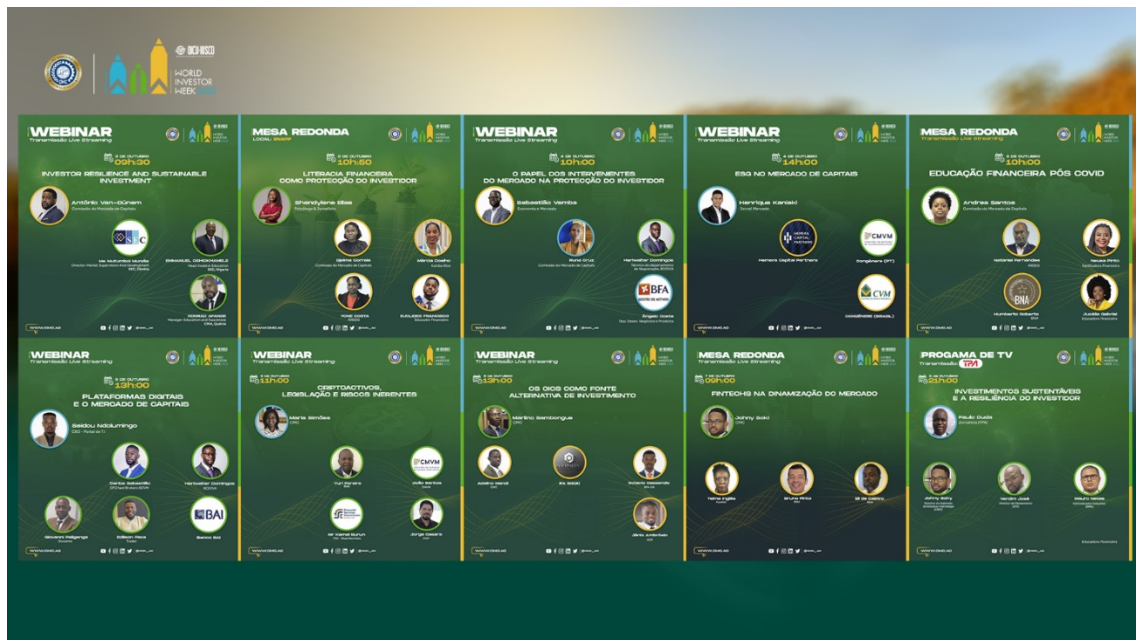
WORLD INVESTOR WEEK

WEBINAR
Transmissão Live Streaming
4 DE OUTUBRO 09h30
INVESTOR RESILIENCE AND SUSTAINABLE INVESTMENT
António Van-Dúnem
Comissão do Mercado de Capitais
SEC
EMMANUEL OSHIOKHAMELE
SEC Nigeria
www.cmc.ao

MESA REDONDA
LOCAL: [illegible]
5 DE OUTUBRO 10h30
LITERACIA FINANCEIRA COMO PROTECÇÃO DO INVESTIDOR
Shendylene Elias
Márcia Coelho
Yone Costa
Euclides Francisco
www.cmc.ao

WEBINAR
Transmissão Live Streaming
6 DE OUTUBRO 10h00
O PAPEL DOS INTERVENIENTES DO MERCADO NA PROTECÇÃO DO INVESTIDOR
Sebastião Vemba
Economia e Mercado
Rune Cruz
Comissão do Mercado de Capitais
Harlwatter Domingos
BFA
Ângelo Costa
www.cmc.ao

WEBINAR
Transmissão Live Streaming
6 DE OUTUBRO 14h00
ESG NO MERCADO DE CAPITAIS
Henrique Kanjali
CMVM
Nomura Capital Partners
CVM
www.cmc.ao

MESA REDONDA
Transmissão Live Streaming
6 DE OUTUBRO 10h00
EDUCAÇÃO FINANCEIRA PÓS COVID
Andrea Santos
Comissão do Mercado de Capitais
Natanael Fernandes
Neusa Pinto
BNA
Humberto Roberto
Judite Gabriel
www.cmc.ao

WEBINAR
Transmissão Live Streaming
6 DE OUTUBRO 13h00
PLATAFORMAS DIGITAIS E O MERCADO DE CAPITAIS
Saidou Ndolumingo
Harlwatter Domingos
BODIVA
Giovanni Malgenga
BAI
Banco BAI
www.cmc.ao

WEBINAR
Transmissão Live Streaming
6 DE OUTUBRO 11h00
CRIPTOACTIVOS, LEGISLAÇÃO E RISCOS INERENTES
Maria Simões
CMVM
Jorge Cesário
www.cmc.ao

WEBINAR
Transmissão Live Streaming
6 DE OUTUBRO 13h00
OS OICS COMO FONTE ALTERNATIVA DE INVESTIMENTO
Marlino Sambongue
www.cmc.ao

MESA REDONDA
Transmissão Live Streaming
7 DE OUTUBRO 09h00
FINTECHS NA DINAMIZAÇÃO DO MERCADO
Johny Soki
www.cmc.ao

PROGAMA DE TV
Transmissão TPA
8 DE OUTUBRO 21h00
INVESTIMENTOS SUSTENTÁVEIS E A RESILIÊNCIA DO INVESTIDOR
Paulo Duda
www.cmc.ao